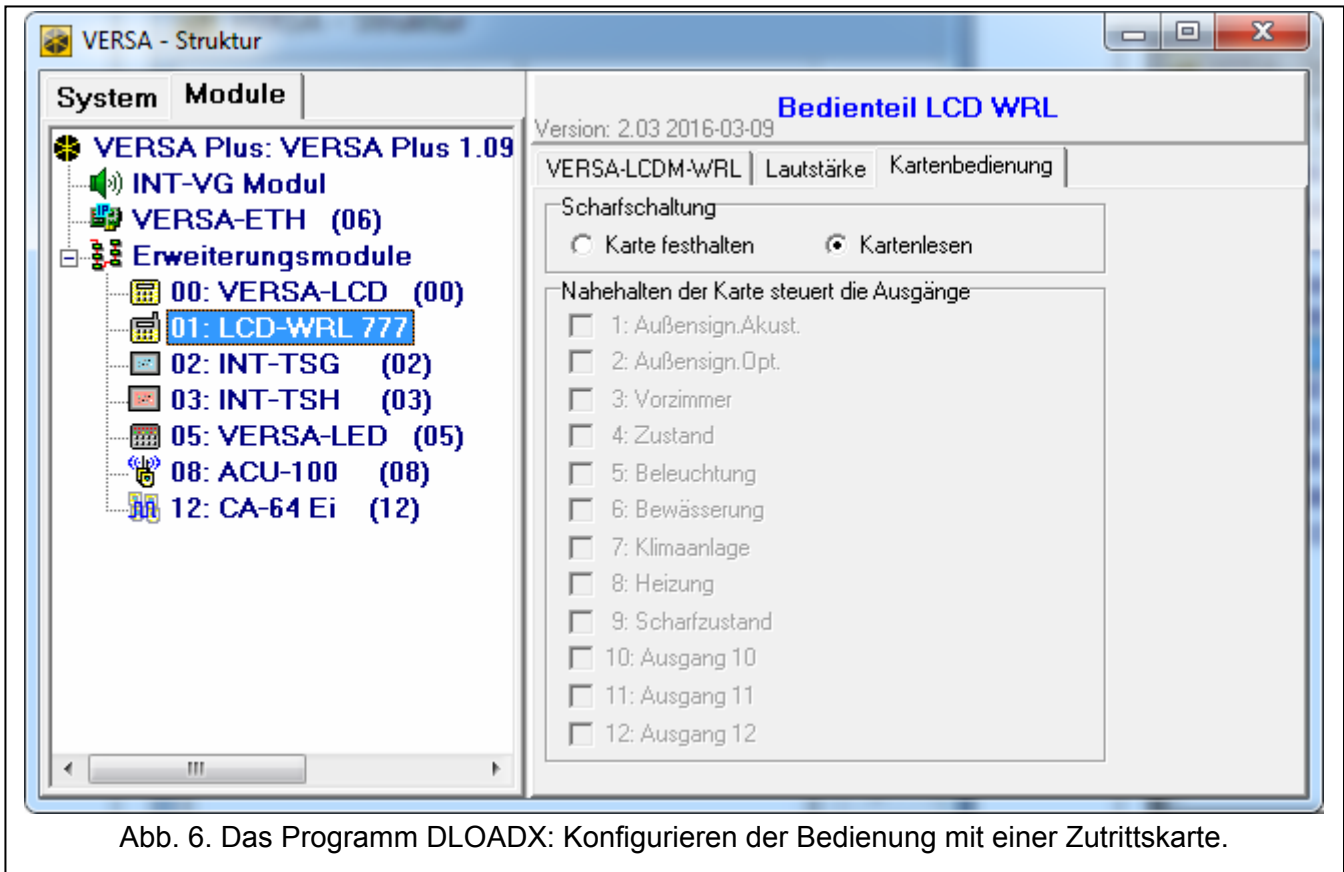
VERSA - Struktur

System Module

VERSA Plus: VERSA Plus 1.09
INT-VG Modul
VERSA-ETH (06)
Erweiterungsmodule
00: VERSA-LCD (00)
01: LCD-WRL 777
02: INT-TSG (02)
03: INT-TSH (03)
05: VERSA-LED (05)
08: ACU-100 (08)
12: CA-64 Ei (12)

Version: 2.03 2016-03-09
Bedienteil LCD WRL

VERSA-LCDM-WRL | Lautstärke | Kartenbedienung

Scharfschaltung
Karte festhalten
Kartenlesen

Nahehalten der Karte steuert die Ausgänge
1: Außensign.Akust.
2: Außensign.Opt.
3: Vorzimmer
4: Zustand
5: Beleuchtung
6: Bewässerung
7: Klimaanlage
8: Heizung
9: Scharfzustand
10: Ausgang 10
11: Ausgang 11
12: Ausgang 12

Abb. 6. Das Programm DLOADX: Konfigurieren der Bedienung mit einer Zutrittskarte.